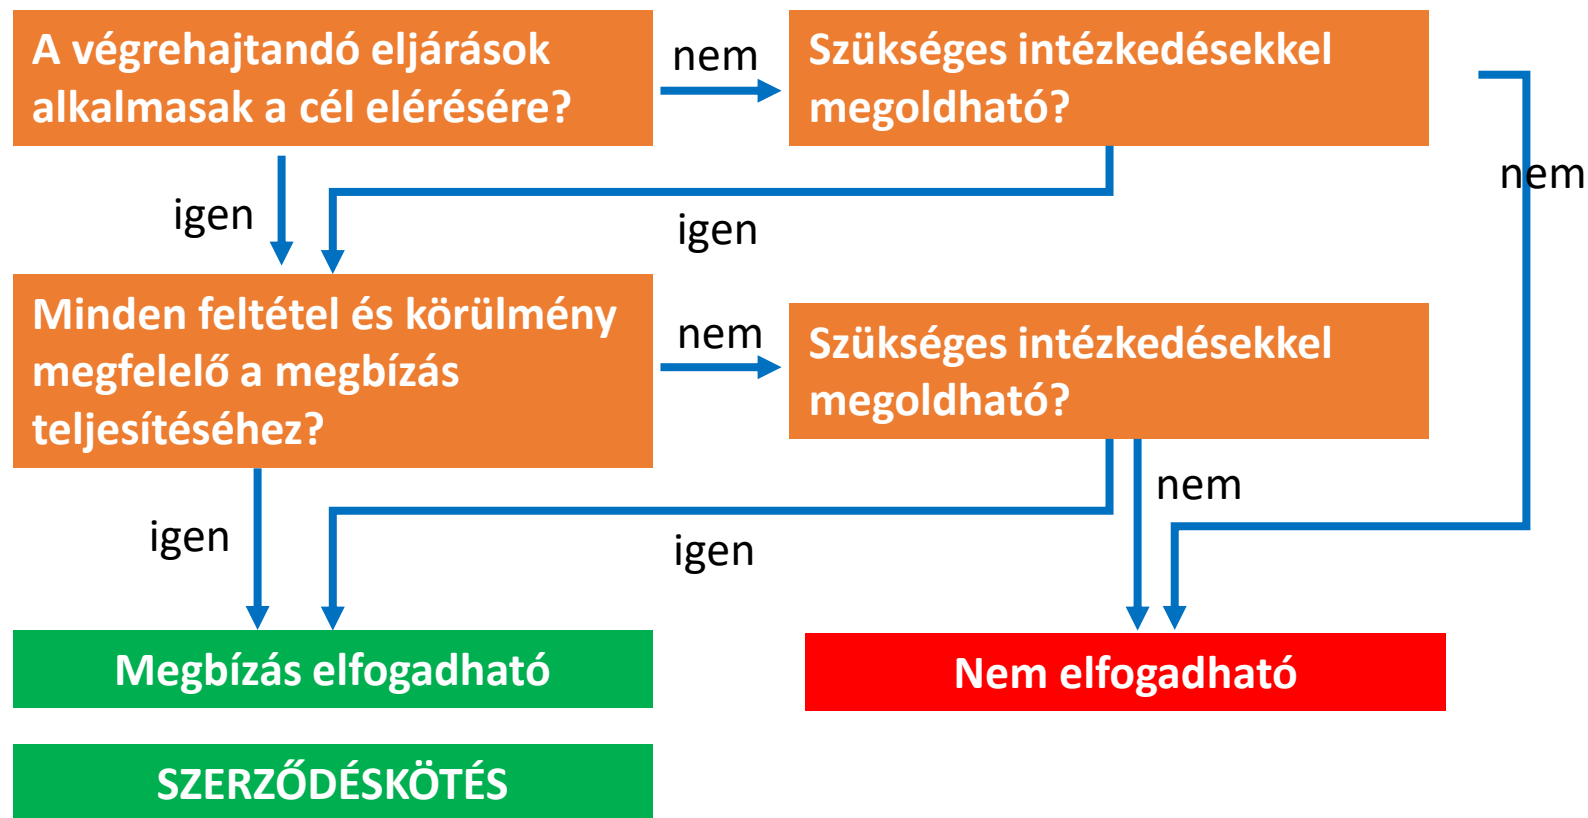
A végrehajtandó eljárások alkalmasak a cél elérésére?

nem

Szükséges intézkedésekkel megoldható?

igen

igen

nem

Minden feltétel és körülmény megfelelő a megbízás teljesítéséhez?

nem

Szükséges intézkedésekkel megoldható?

nem

igen

igen

Megbízás elfogadható

Nem elfogadható

SZERZŐDÉSKÖTÉS